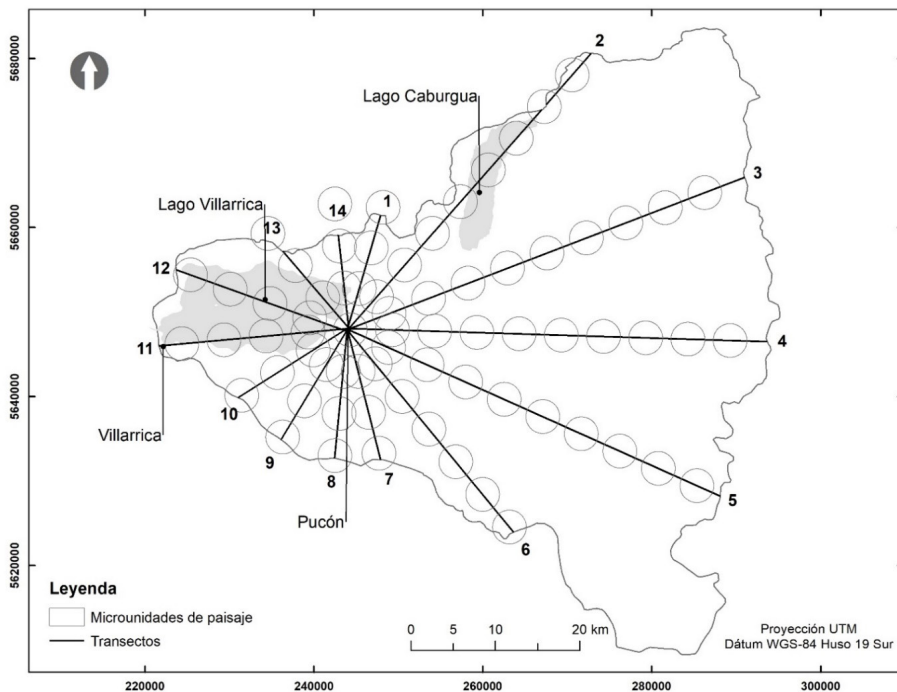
5680000
5660000
5640000
5620000

2
Lago Caburgua
3
Lago Villarrica
14
1
13
12
4
11
10
Villarrica
9
8
7
Pucón
5
6

Leyenda
Microunidades de paisaje
Transectos

0 5 10 20 km

Proyección UTM
Dátum WGS-84 Huso 19 Sur

220000
240000
260000
280000
300000